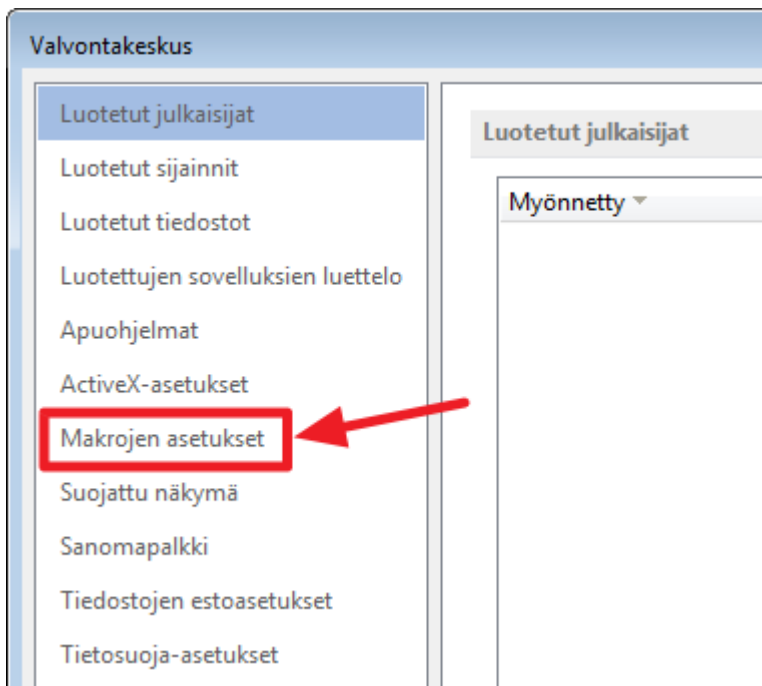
Valvontakeskus

Luotetut julkaisijat
Luotetut sijainnit
Luotetut tiedostot
Luotettujen sovelluksien luettelo
Apuohjelmat
ActiveX-asetukset
Makrojen asetukset
Suojattu näkymä
Sanomapalkki
Tiedostojen estoasetukset
Tietosuoja-asetukset

Luotetut julkaisijat

Myönnetty